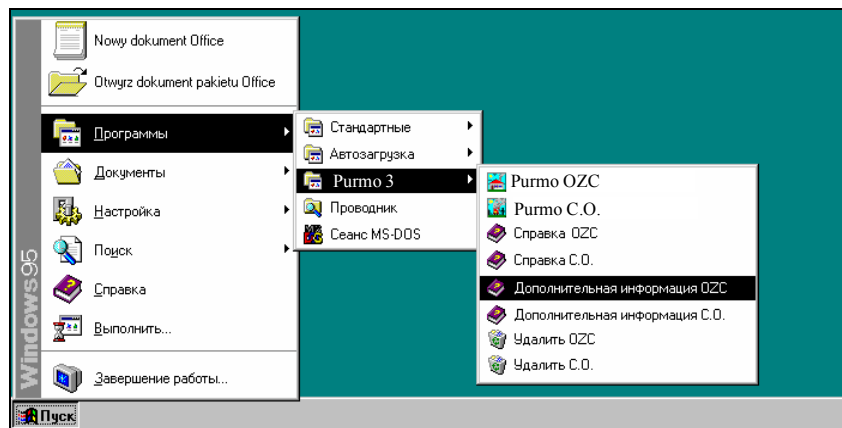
Nowy dokument Office
Otwyrz dokument pakietu Office
Программы
Документы
Настройка
Поиск
Справка
Выполнить...
Завершение работы...
Windows95
Пуск

Стандартные
Автозагрузка
Purmo 3
Проводник
Сеанс MS-DOS

Purmo OZC
Purmo C.O.
Справка OZC
Справка C.O.
Дополнительная информация OZC
Дополнительная информация C.O.
Удалить OZC
Удалить C.O.